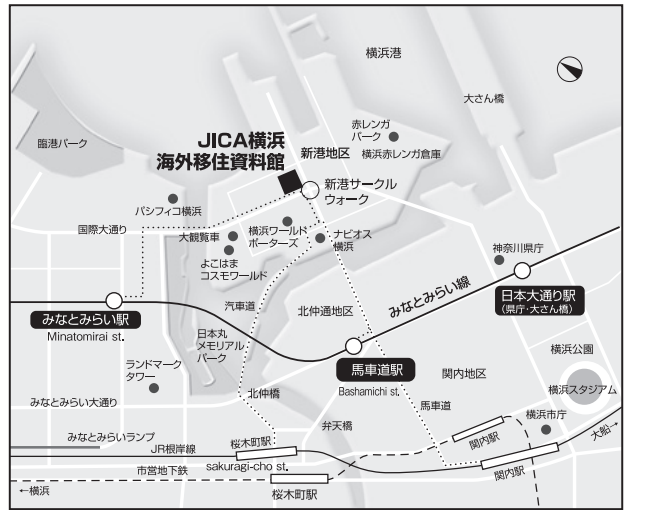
横浜港

大さん橋

臨港パーク

赤レンガパーク

横浜赤レンガ倉庫

JICA横浜
海外移住資料館

新港地区

新港サークルウォーク

パシフィコ横浜

国際大通り

大観覧車

横浜ワールドポーターズ

ナビオス横浜

よこはまコスモワールド

神奈川県庁

みなとみらい線

日本大通り駅
(県庁・大さん橋)

みなとみらい駅
Minatomirai st.

汽車道

北仲通地区

日本丸メモリアルパーク

馬車道駅
Bashamichi st.

関内地区

横浜公園

ランドマークタワー

北仲橋

馬車道

横浜スタジアム

みなとみらい大通り

弁天橋

横浜市庁

みなとみらいランプ

JR根岸線

桜木町駅

関内駅

大船→

市営地下鉄

sakuragi-cho st.

関内駅

←横浜

桜木町駅